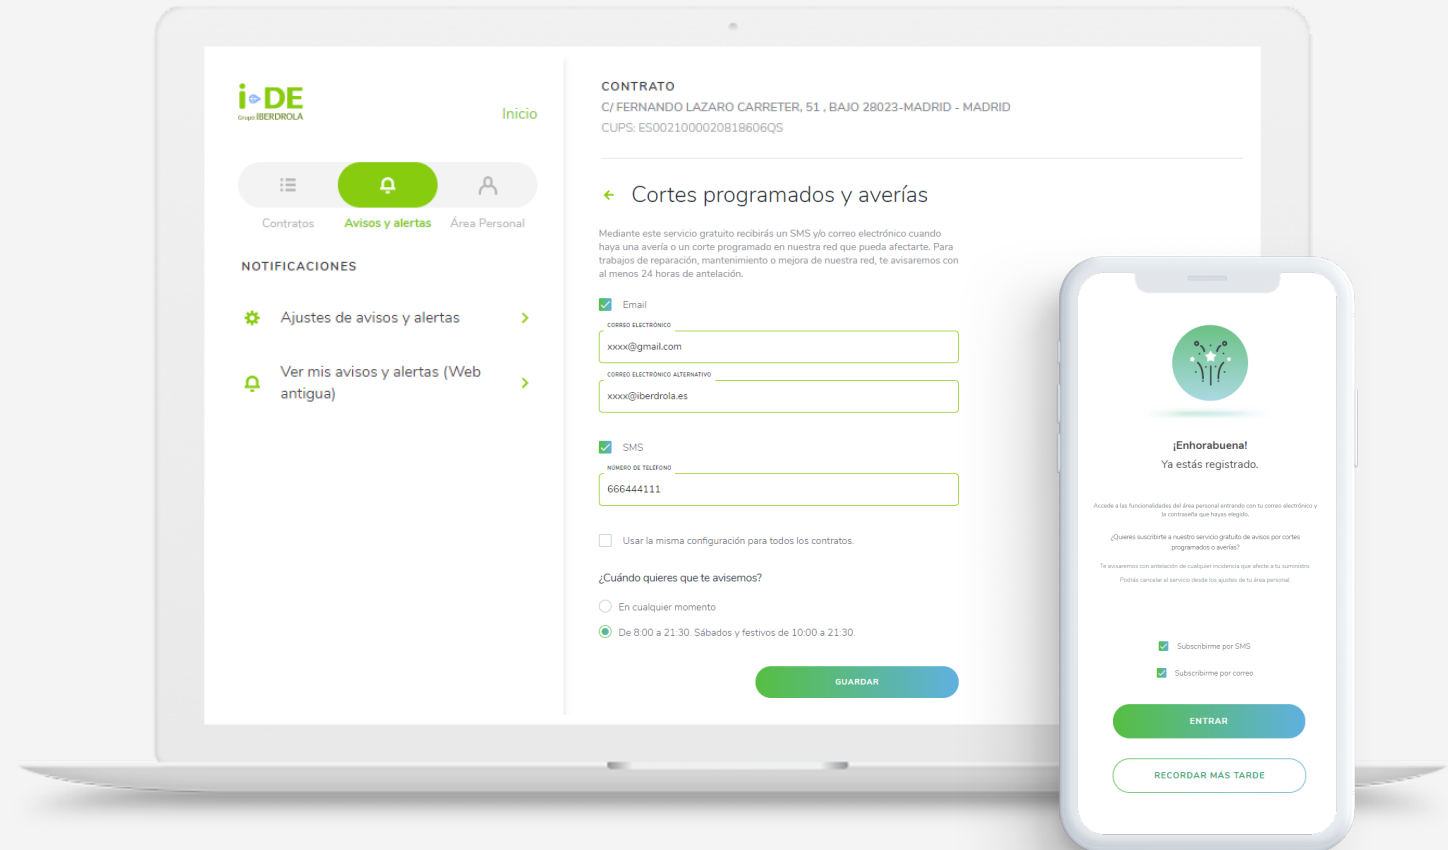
i-DE
Grupo IBERDROLA

Inicio

Contratos
Avisos y alertas
Área Personal

NOTIFICACIONES

Ajustes de avisos y alertas

Ver mis avisos y alertas (Web antigua)

CONTRATO
C/ FERNANDO LAZARO CARRETER, 51 , BAJO 28023-MADRID - MADRID
CUPS: ES0021000020818606QS

Cortes programados y averías

Mediante este servicio gratuito recibirás un SMS y/o correo electrónico cuando haya una avería o un corte programado en nuestra red que pueda afectarte. Para trabajos de reparación, mantenimiento o mejora de nuestra red, te avisaremos con al menos 24 horas de antelación.

Email
CORREO ELECTRÓNICO
xxxx@gmail.com
CORREO ELECTRÓNICO ALTERNATIVO
xxxx@iberdrola.es

SMS
NÚMERO DE TELÉFONO
666444111

Usar la misma configuración para todos los contratos.

¿Cuándo quieres que te avisemos?

En cualquier momento

De 8:00 a 21:30. Sábados y festivos de 10:00 a 21:30.

GUARDAR

¡Enhorabuena!
Ya estás registrado.

Accede a las funcionalidades del área personal entrando con tu correo electrónico y la contraseña que hayas elegido.

¿Quieres suscribirte a nuestro servicio gratuito de avisos por cortes programados o averías?

Te avisaremos con antelación de cualquier incidencia que afecte a tu suministro. Podrás cancelar el servicio desde los ajustes de tu área personal.

Subscribirme por SMS
Subscribirme por correo

ENTRAR

RECORDAR MÁS TARDE